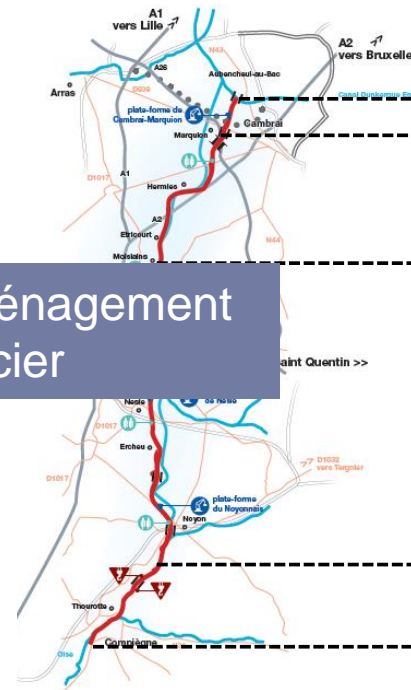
A1
vers Lille

A2
vers Bruxelles

N43

A26

Arras

D939

Aubencheul-au-Bac

Canal Dunkerque-Escaut

plate-forme de Cambrai-Marquion

Cambrai

Marquion

D1017

A1

Hermies

A2

Etricourt

N44

Moislains

énagement
cier

aint Quentin >>

Nesle

de Nesle

D1017

Ercheu

D1017

D1032
vers Tergnier

plate-forme du Noyonnais

Noyon

Thourotte

Compiègne

Oise